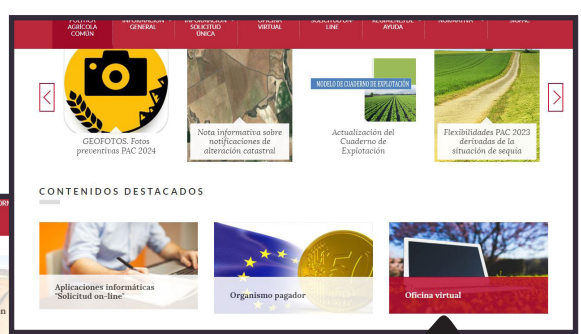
POLÍTICA AGRÍCOLA COMÚN
INFORMACIÓN GENERAL
INFORMACIÓN SOLICITUD ÚNICA
OFICINA VIRTUAL
SOLICITUD ON-LINE
REGÍMENES DE AYUDA
NORMATIVA
SIGPAC

GEOFOTOS. Fotos preventivas PAC 2024

Nota informativa sobre notificaciones de alteración catastral

MODELO DE CUADERNO DE EXPLOTACIÓN
Actualización del Cuaderno de Explotación

Flexibilidades PAC 2023 derivadas de la situación de sequía

CONTENIDOS DESTACADOS

Aplicaciones informáticas "Solicitud on-line"

Organismo pagador

Oficina virtual